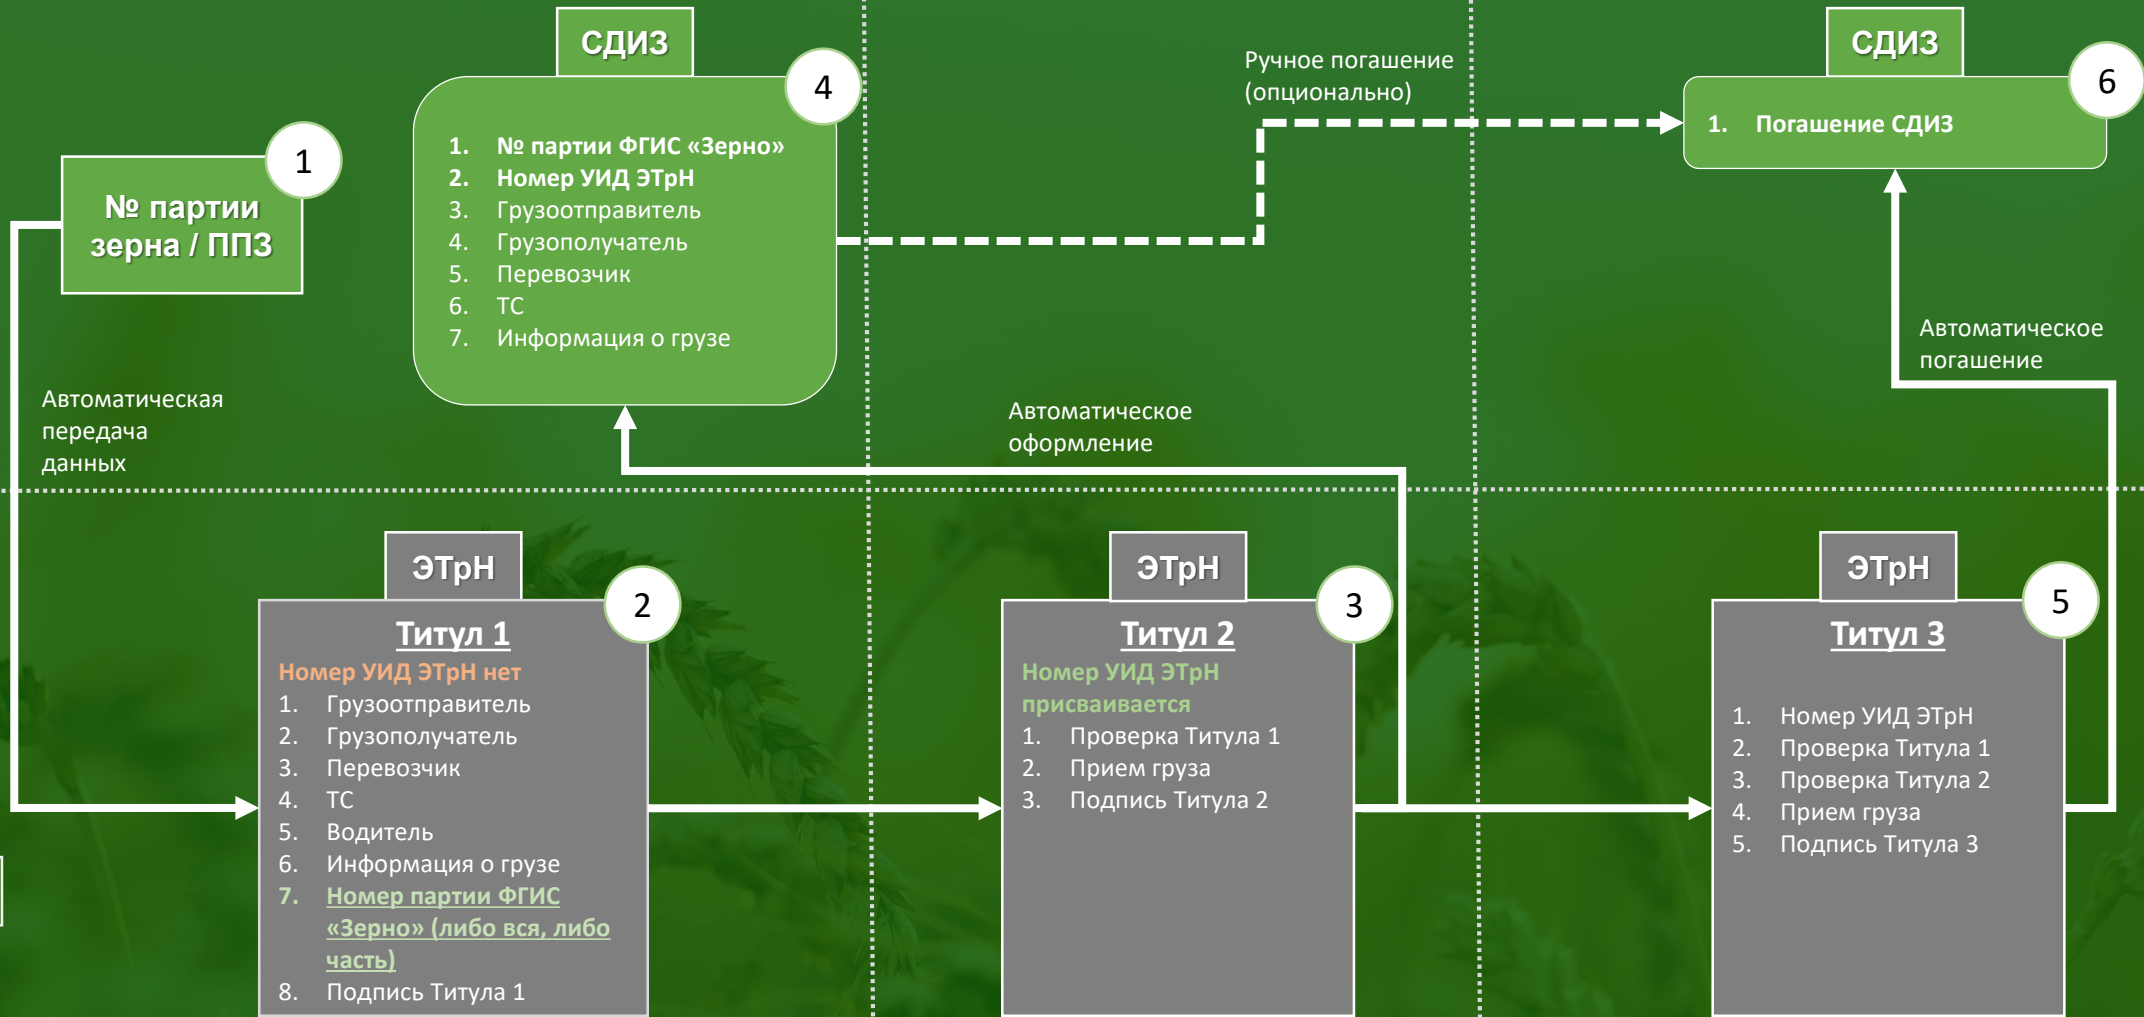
1

№ партии зерна / ППЗ

СДИЗ

4

1. № партии ФГИС «Зерно»
2. Номер УИД ЭТрН
3. Грузоотправитель
4. Грузополучатель
5. Перевозчик
6. ТС
7. Информация о грузе

Ручное погашение (опционально)

СДИЗ

6

1. Погашение СДИЗ

Автоматическое погашение

Автоматическая передача данных

Автоматическое оформление

ЭТрН

2

Титул 1

Номер УИД ЭТрН нет
1. Грузоотправитель
2. Грузополучатель
3. Перевозчик
4. ТС
5. Водитель
6. Информация о грузе
7. Номер партии ФГИС «Зерно» (либо вся, либо часть)
8. Подпись Титула 1

ЭТрН

3

Титул 2

Номер УИД ЭТрН присваивается
1. Проверка Титула 1
2. Прием груза
3. Подпись Титула 2

ЭТрН

5

Титул 3

1. Номер УИД ЭТрН
2. Проверка Титула 1
3. Проверка Титула 2
4. Прием груза
5. Подпись Титула 3